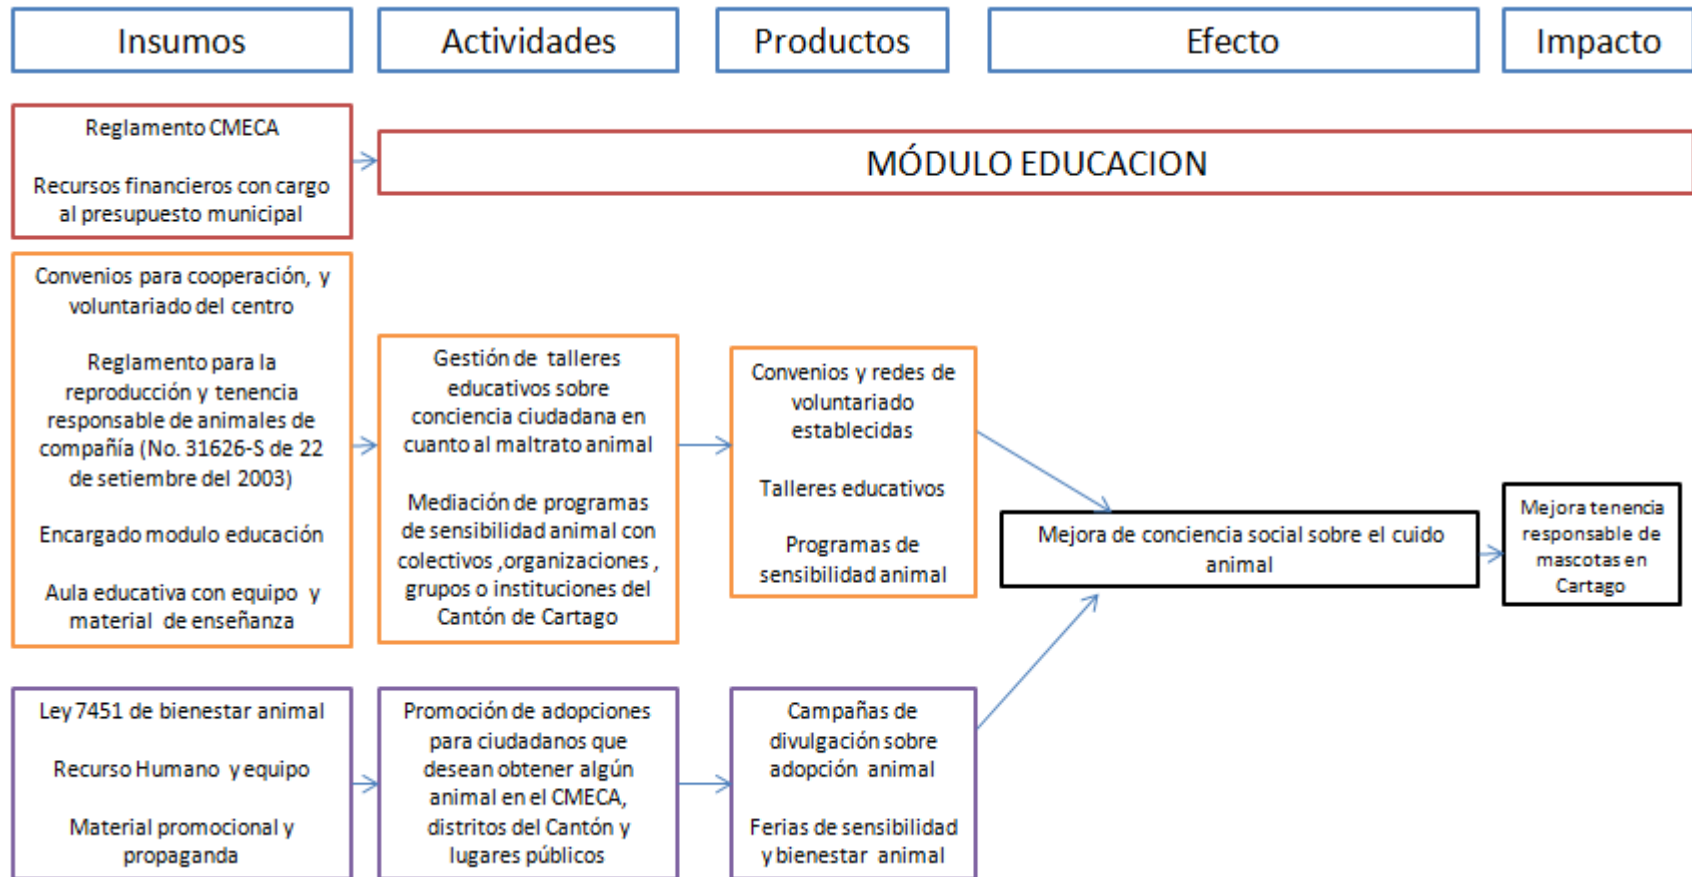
Insumos

Actividades

Productos

Efecto

Impacto

Reglamento CMECA

Recursos financieros con cargo al presupuesto municipal

MÓDULO EDUCACION

Convenios para cooperación, y voluntariado del centro

Reglamento para la reproducción y tenencia responsable de animales de compañía (No. 31626-S de 22 de setiembre del 2003)

Encargado modulo educación

Aula educativa con equipo y material de enseñanza

Gestión de talleres educativos sobre conciencia ciudadana en cuanto al maltrato animal

Mediación de programas de sensibilidad animal con colectivos ,organizaciones , grupos o instituciones del Cantón de Cartago

Convenios y redes de voluntariado establecidas

Talleres educativos

Programas de sensibilidad animal

Mejora de conciencia social sobre el cuido animal

Mejora tenencia responsable de mascotas en Cartago

Ley 7451 de bienestar animal

Recurso Humano y equipo

Material promocional y propaganda

Promoción de adopciones para ciudadanos que desean obtener algún animal en el CMECA, distritos del Cantón y lugares públicos

Campañas de divulgación sobre adopción animal

Ferias de sensibilidad y bienestar animal